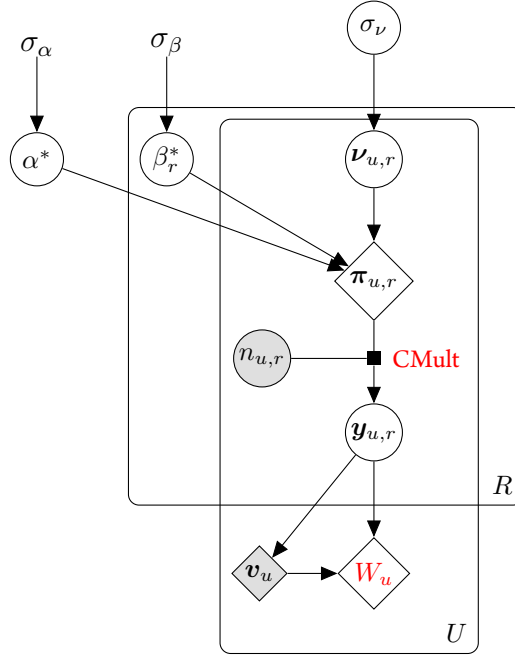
$\sigma_\alpha$

$\sigma_\beta$

$\sigma_\nu$

$\alpha^*$

$\beta_r^*$

$\boldsymbol{\nu}_{u,r}$

$\boldsymbol{\pi}_{u,r}$

$n_{u,r}$

CMult

$\boldsymbol{y}_{u,r}$

$R$

$\boldsymbol{v}_u$

$W_u$

$U$